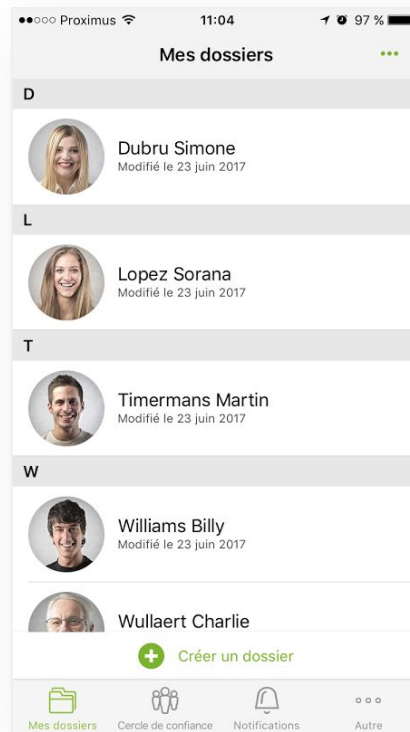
●●○○○ Proximus
11:04
97 %

Mes dossiers
•••

D

Dubru Simone
Modifié le 23 juin 2017

L

Lopez Sorana
Modifié le 23 juin 2017

T

Timermans Martin
Modifié le 23 juin 2017

W

Williams Billy
Modifié le 23 juin 2017

Wullaert Charlie

Créer un dossier

Mes dossiers
Cercle de confiance
Notifications
Autre